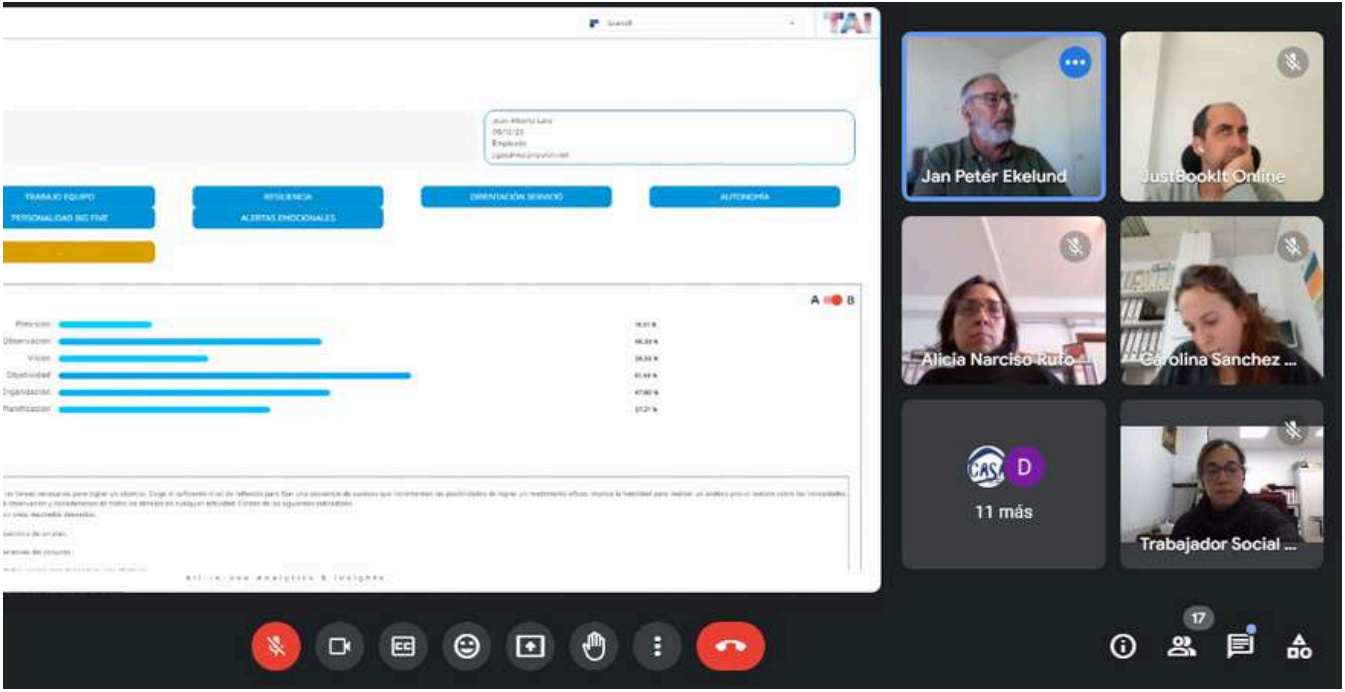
TAI

Juan Alberto Lara
05/12/23
Empleado
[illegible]

TRABAJO EQUIPO
RESILIENCIA
ORIENTACIÓN SERVICIO
AUTONOMÍA
PERSONALIDAD BIG FIVE
ALERTAS EMOCIONALES

A B

Prevision
Observación
Vision
Objetividad
Organización
Planificación

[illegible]

All-in-one analytics & insights

Jan Peter Ekelund
JustBookIt Online
Alicia Narciso Rufo
Carolina Sanchez ...
D
11 más
Trabajador Social ...

17